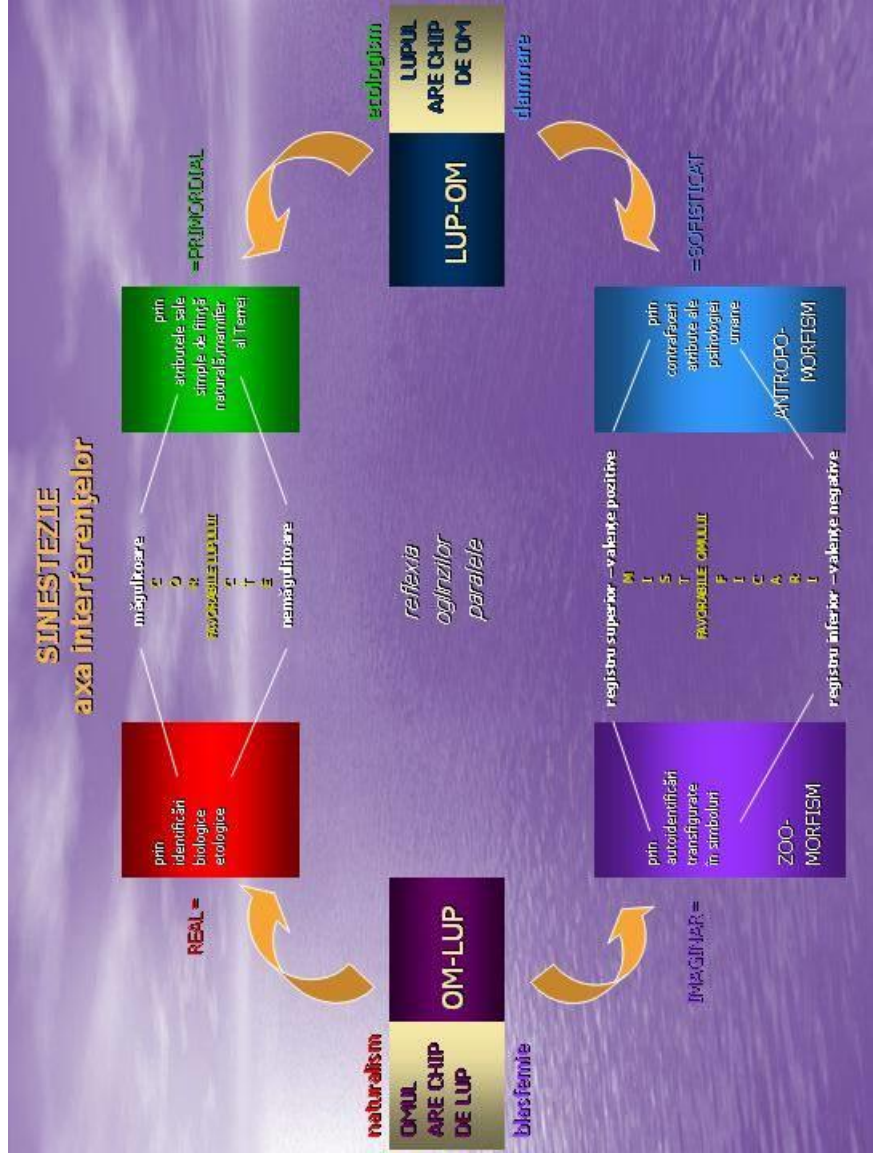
SINESTEZIE
axa interferențelor

REAL =

prin identificări biologice etologice

măgulitoare
C
O
N
FAVORABILE LUPULUI
C
T
E
nemăgulitoare

prin atributele sale simple de ființă naturală,mamifer al Terrei

=PRIMORDIAL

naturalism

OMUL ARE CHIP DE LUP

OM-LUP

blasfemie

reflexia oglinzilor paralele

ecologism

LUPUL ARE CHIP DE OM

LUP-OM

damnare

IMAGINAR =

prin autoidentificări transfigurate în simboluri

ZOO-MORFISM

registru superior – valențe pozitive
M
I
S
T
FAVORABILE OMULUI
F
I
C
A
R
I
registru inferior – valențe negative

prin contrafaceri atribute ale psihologiei umane

ANTROPO-MORFISM

=SOFISTICAT